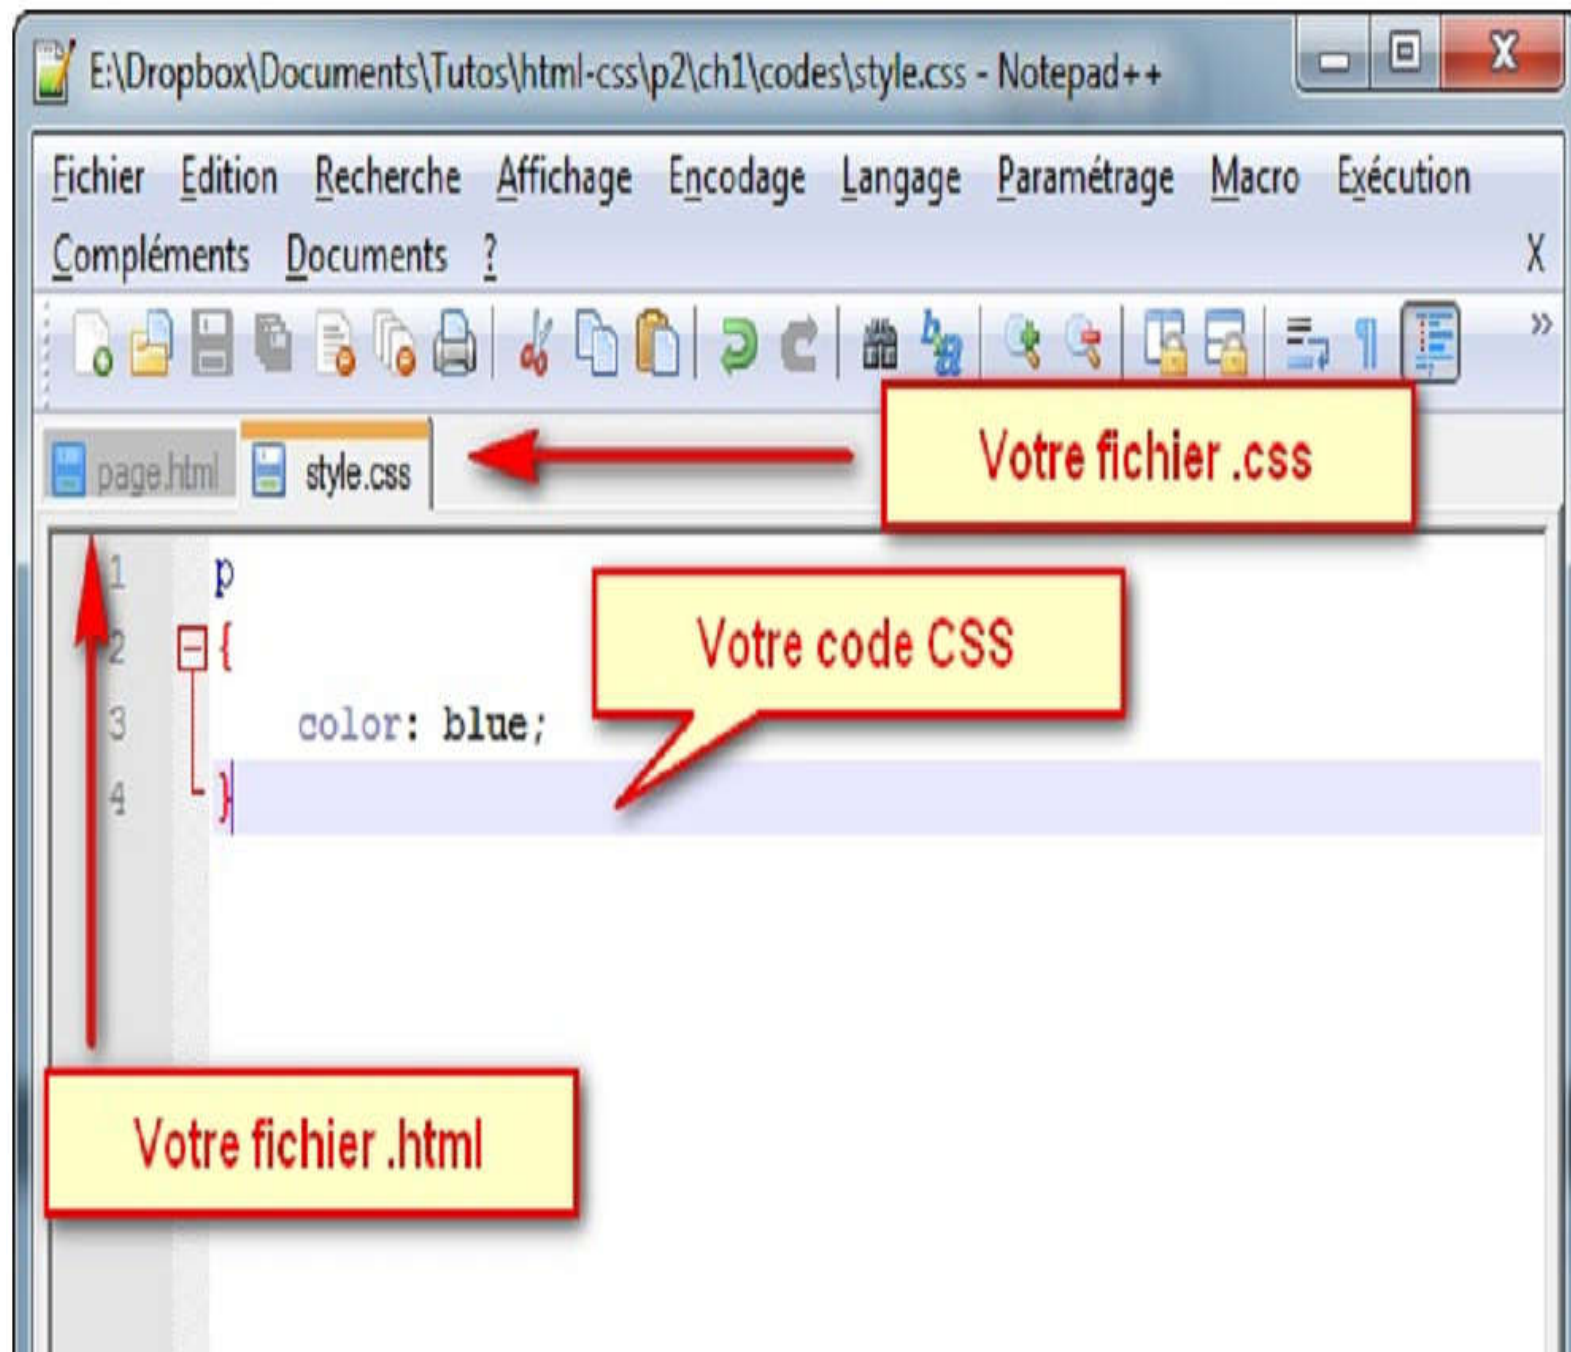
E:\Dropbox\Documents\Tutos\html-css\p2\ch1\codes\style.css - Notepad++

Fichier Edition Recherche Affichage Encodage Langage Paramétrage Macro Exécution Compléments Documents ? X

page.html style.css

Votre fichier .css

1 p
2 {
3 color: blue;
4 }

Votre code CSS

Votre fichier .html